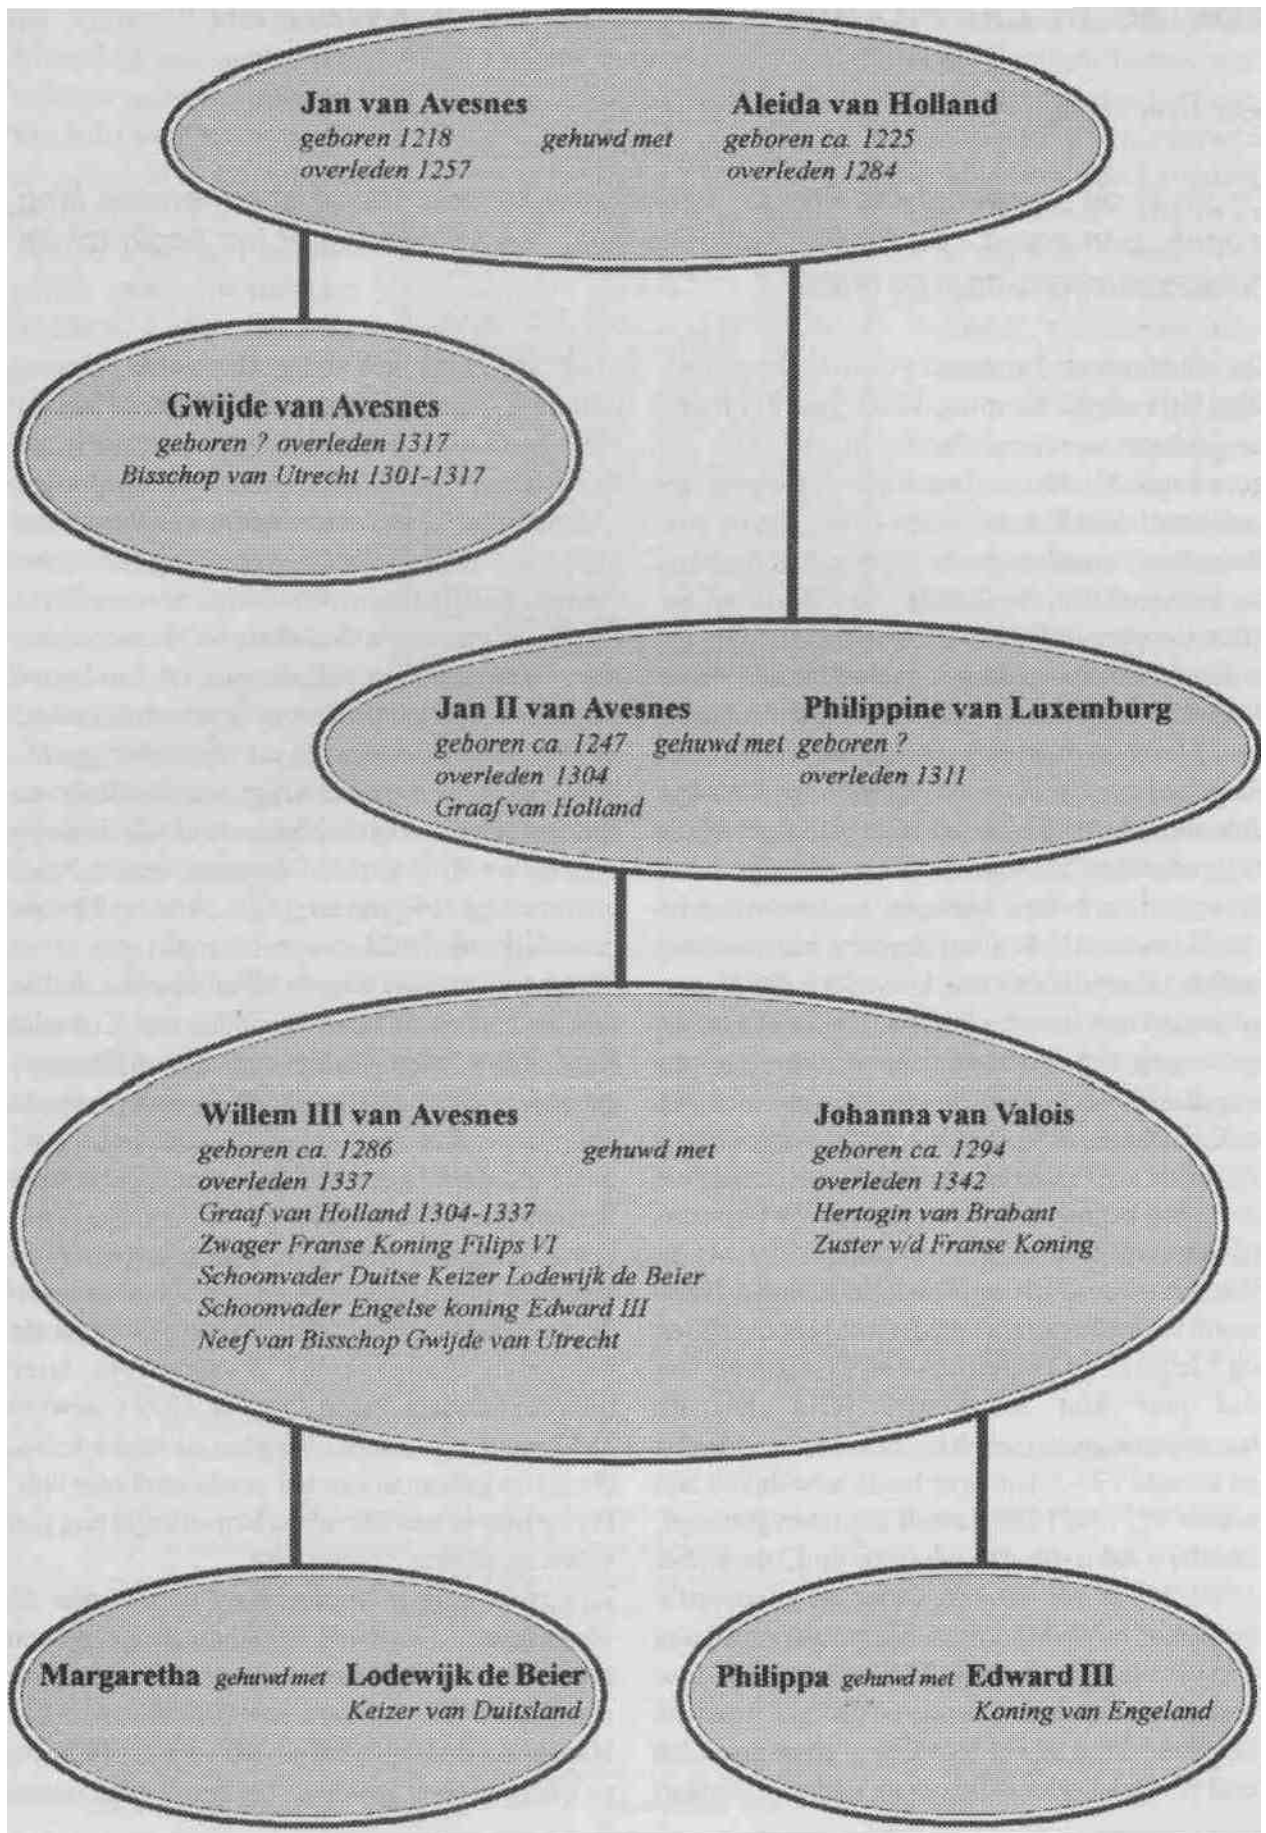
Jan van Avesnes
geboren 1218
overleden 1257

gehuwd met

Aleida van Holland
geboren ca. 1225
overleden 1284

Gwijde van Avesnes
geboren ? overleden 1317
Bisschop van Utrecht 1301-1317

Jan II van Avesnes
geboren ca. 1247
overleden 1304
Graaf van Holland

gehuwd met

Philippine van Luxemburg
geboren ?
overleden 1311

Willem III van Avesnes
geboren ca. 1286
overleden 1337
Graaf van Holland 1304-1337
Zwager Franse Koning Filips VI
Schoonvader Duitse Keizer Lodewijk de Beier
Schoonvader Engelse koning Edward III
Neef van Bisschop Gwijde van Utrecht

gehuwd met

Johanna van Valois
geboren ca. 1294
overleden 1342
Hertogin van Brabant
Zuster v/d Franse Koning

Margaretha gehuwd met Lodewijk de Beier
Keizer van Duitsland

Philippa gehuwd met Edward III
Koning van Engeland